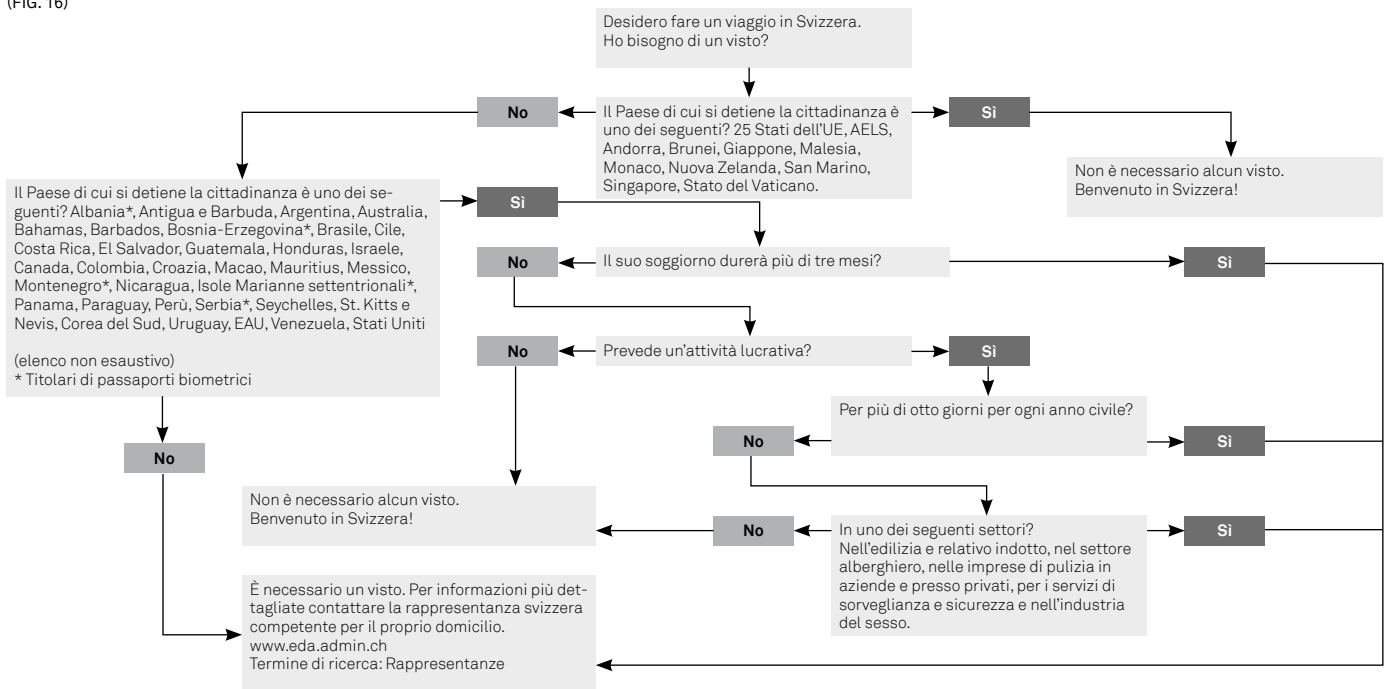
(FIG. 16)

Desidero fare un viaggio in Svizzera. Ho bisogno di un visto?

No

Il Paese di cui si detiene la cittadinanza è uno dei seguenti? 25 Stati dell'UE, AELS, Andorra, Brunei, Giappone, Malesia, Monaco, Nuova Zelanda, San Marino, Singapore, Stato del Vaticano.

Sì

Non è necessario alcun visto. Benvenuto in Svizzera!

Il Paese di cui si detiene la cittadinanza è uno dei seguenti? Albania*, Antigua e Barbuda, Argentina, Australia, Bahamas, Barbados, Bosnia-Erzegovina*, Brasile, Cile, Costa Rica, El Salvador, Guatemala, Honduras, Israele, Canada, Colombia, Croazia, Macao, Mauritius, Messico, Montenegro*, Nicaragua, Isole Marianne settentrionali*, Panama, Paraguay, Perù, Serbia*, Seychelles, St. Kitts e Nevis, Corea del Sud, Uruguay, EAU, Venezuela, Stati Uniti

(elenco non esaustivo)
* Titolari di passaporti biometrici

Sì

No

Il suo soggiorno durerà più di tre mesi?

Sì

No

Prevede un'attività lucrativa?

Sì

Per più di otto giorni per ogni anno civile?

No

Sì

No

Non è necessario alcun visto. Benvenuto in Svizzera!

No

In uno dei seguenti settori? Nell'edilizia e relativo indotto, nel settore alberghiero, nelle imprese di pulizia in aziende e presso privati, per i servizi di sorveglianza e sicurezza e nell'industria del sesso.

Sì

È necessario un visto. Per informazioni più dettagliate contattare la rappresentanza svizzera competente per il proprio domicilio.
www.eda.admin.ch
Termine di ricerca: Rappresentanze